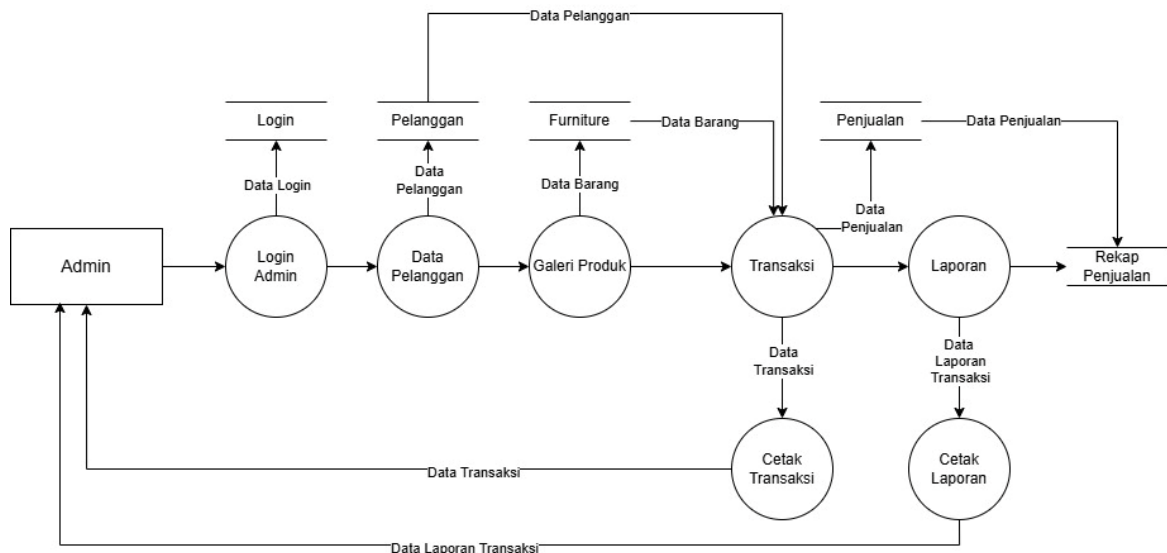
Data Pelanggan

Login

Pelanggan

Furniture

Data Barang

Penjualan

Data Penjualan

Data Login

Data Pelanggan

Data Barang

Data Penjualan

Admin

Login Admin

Data Pelanggan

Galeri Produk

Transaksi

Laporan

Rekap Penjualan

Data Transaksi

Data Laporan Transaksi

Cetak Transaksi

Cetak Laporan

Data Transaksi

Data Laporan Transaksi